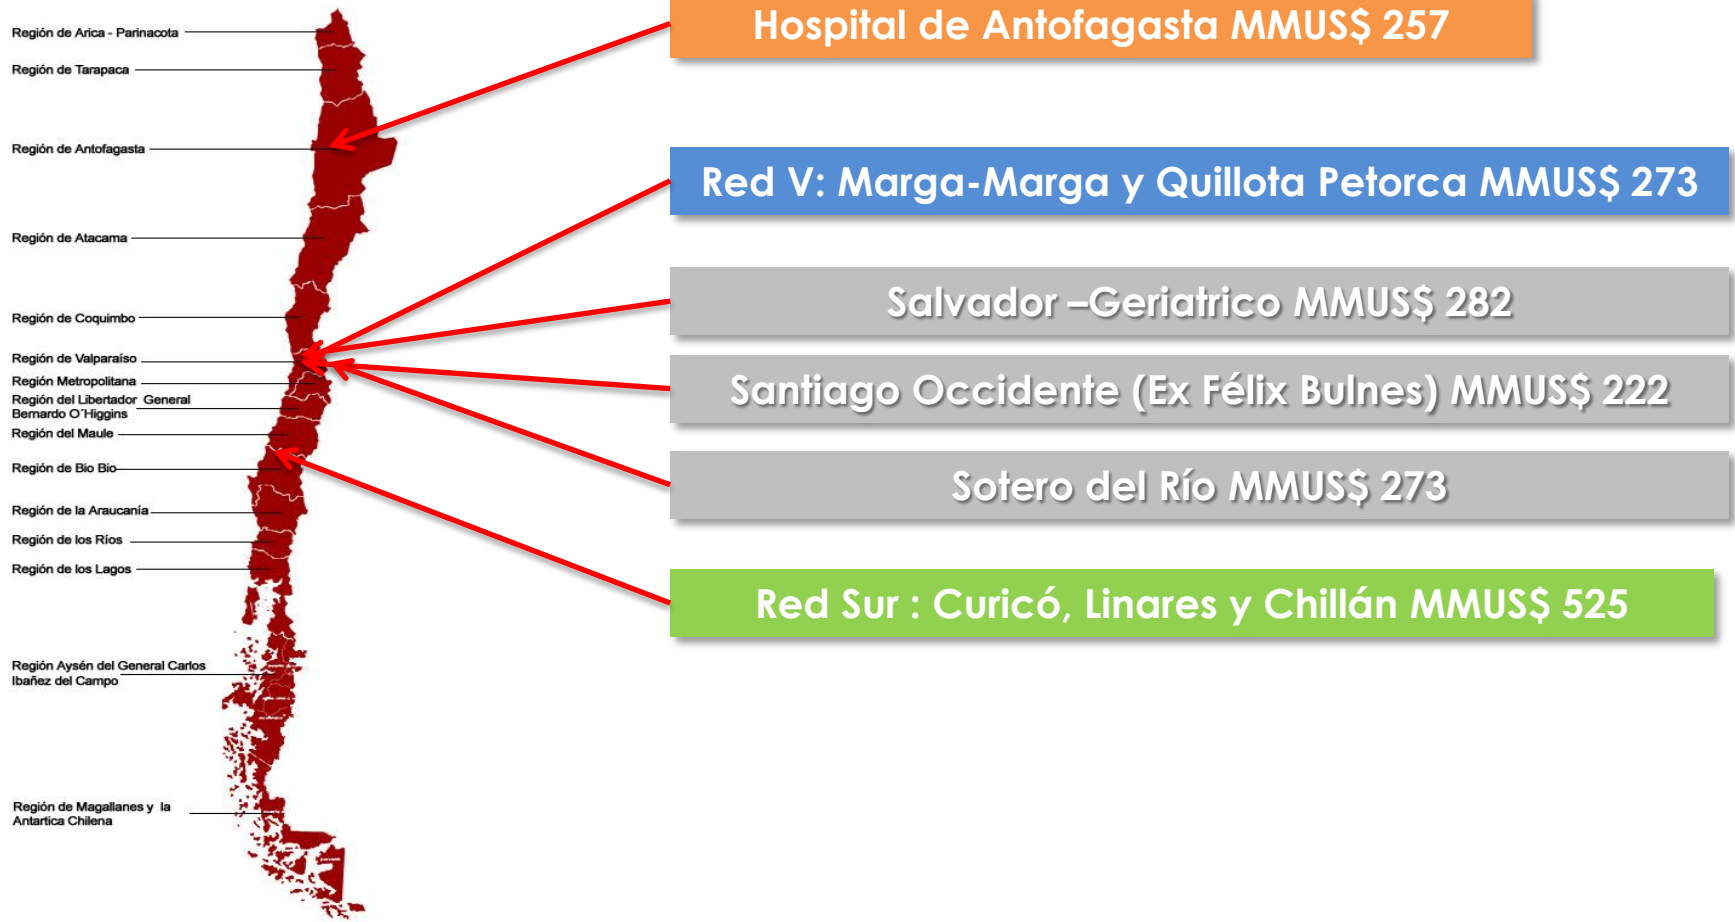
Región de Arica - Parinacota
Región de Tarapaca
Región de Antofagasta
Región de Atacama
Región de Coquimbo
Región de Valparaíso
Región Metropolitana
Región del Libertador General Bernardo O´Higgins
Región del Maule
Región de Bio Bio
Región de la Araucanía
Región de los Ríos
Región de los Lagos
Región Aysén del General Carlos Ibañez del Campo
Región de Magallanes y la Antartica Chilena

Hospital de Antofagasta MMUS$ 257

Red V: Marga-Marga y Quillota Petorca MMUS$ 273

Salvador –Geriatrico MMUS$ 282

Santiago Occidente (Ex Félix Bulnes) MMUS$ 222

Sotero del Río MMUS$ 273

Red Sur : Curicó, Linares y Chillán MMUS$ 525